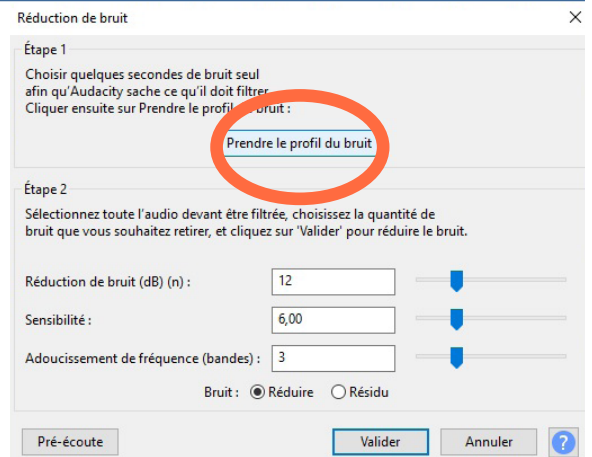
Réduction de bruit

Étape 1

Choisir quelques secondes de bruit seul afin qu'Audacity sache ce qu'il doit filtrer. Cliquer ensuite sur Prendre le profil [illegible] bruit :

Prendre le profil du bruit

Étape 2

Sélectionnez toute l'audio devant être filtrée, choisissez la quantité de bruit que vous souhaitez retirer, et cliquez sur 'Valider' pour réduire le bruit.

Réduction de bruit (dB) (n) : 12

Sensibilité : 6,00

Adoucissement de fréquence (bandes) : 3

Bruit : Réduire Résidu

Pré-écoute

Valider

Annuler

?